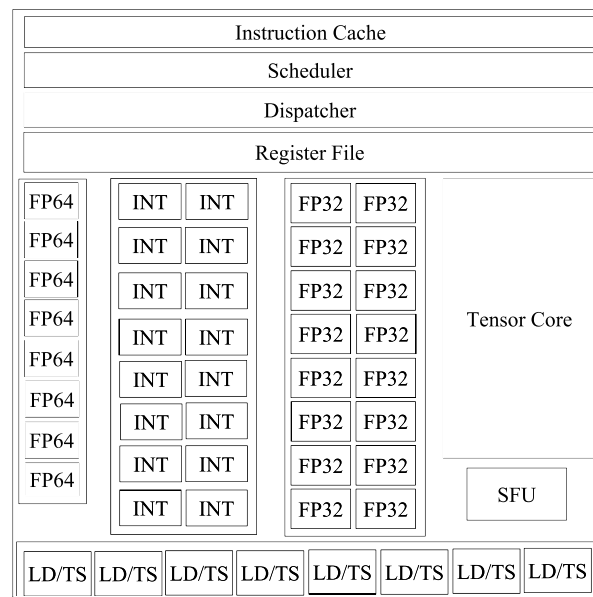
Instruction Cache

Scheduler

Dispatcher

Register File

FP64
FP64
FP64
FP64
FP64
FP64
FP64
FP64

| INT | INT |
|---|---|
| INT | INT |
| INT | INT |
| INT | INT |
| INT | INT |
| INT | INT |
| INT | INT |
| INT | INT |

| FP32 | FP32 |
|---|---|
| FP32 | FP32 |
| FP32 | FP32 |
| FP32 | FP32 |
| FP32 | FP32 |
| FP32 | FP32 |
| FP32 | FP32 |
| FP32 | FP32 |

Tensor Core

SFU

LD/TS LD/TS LD/TS LD/TS LD/TS LD/TS LD/TS LD/TS